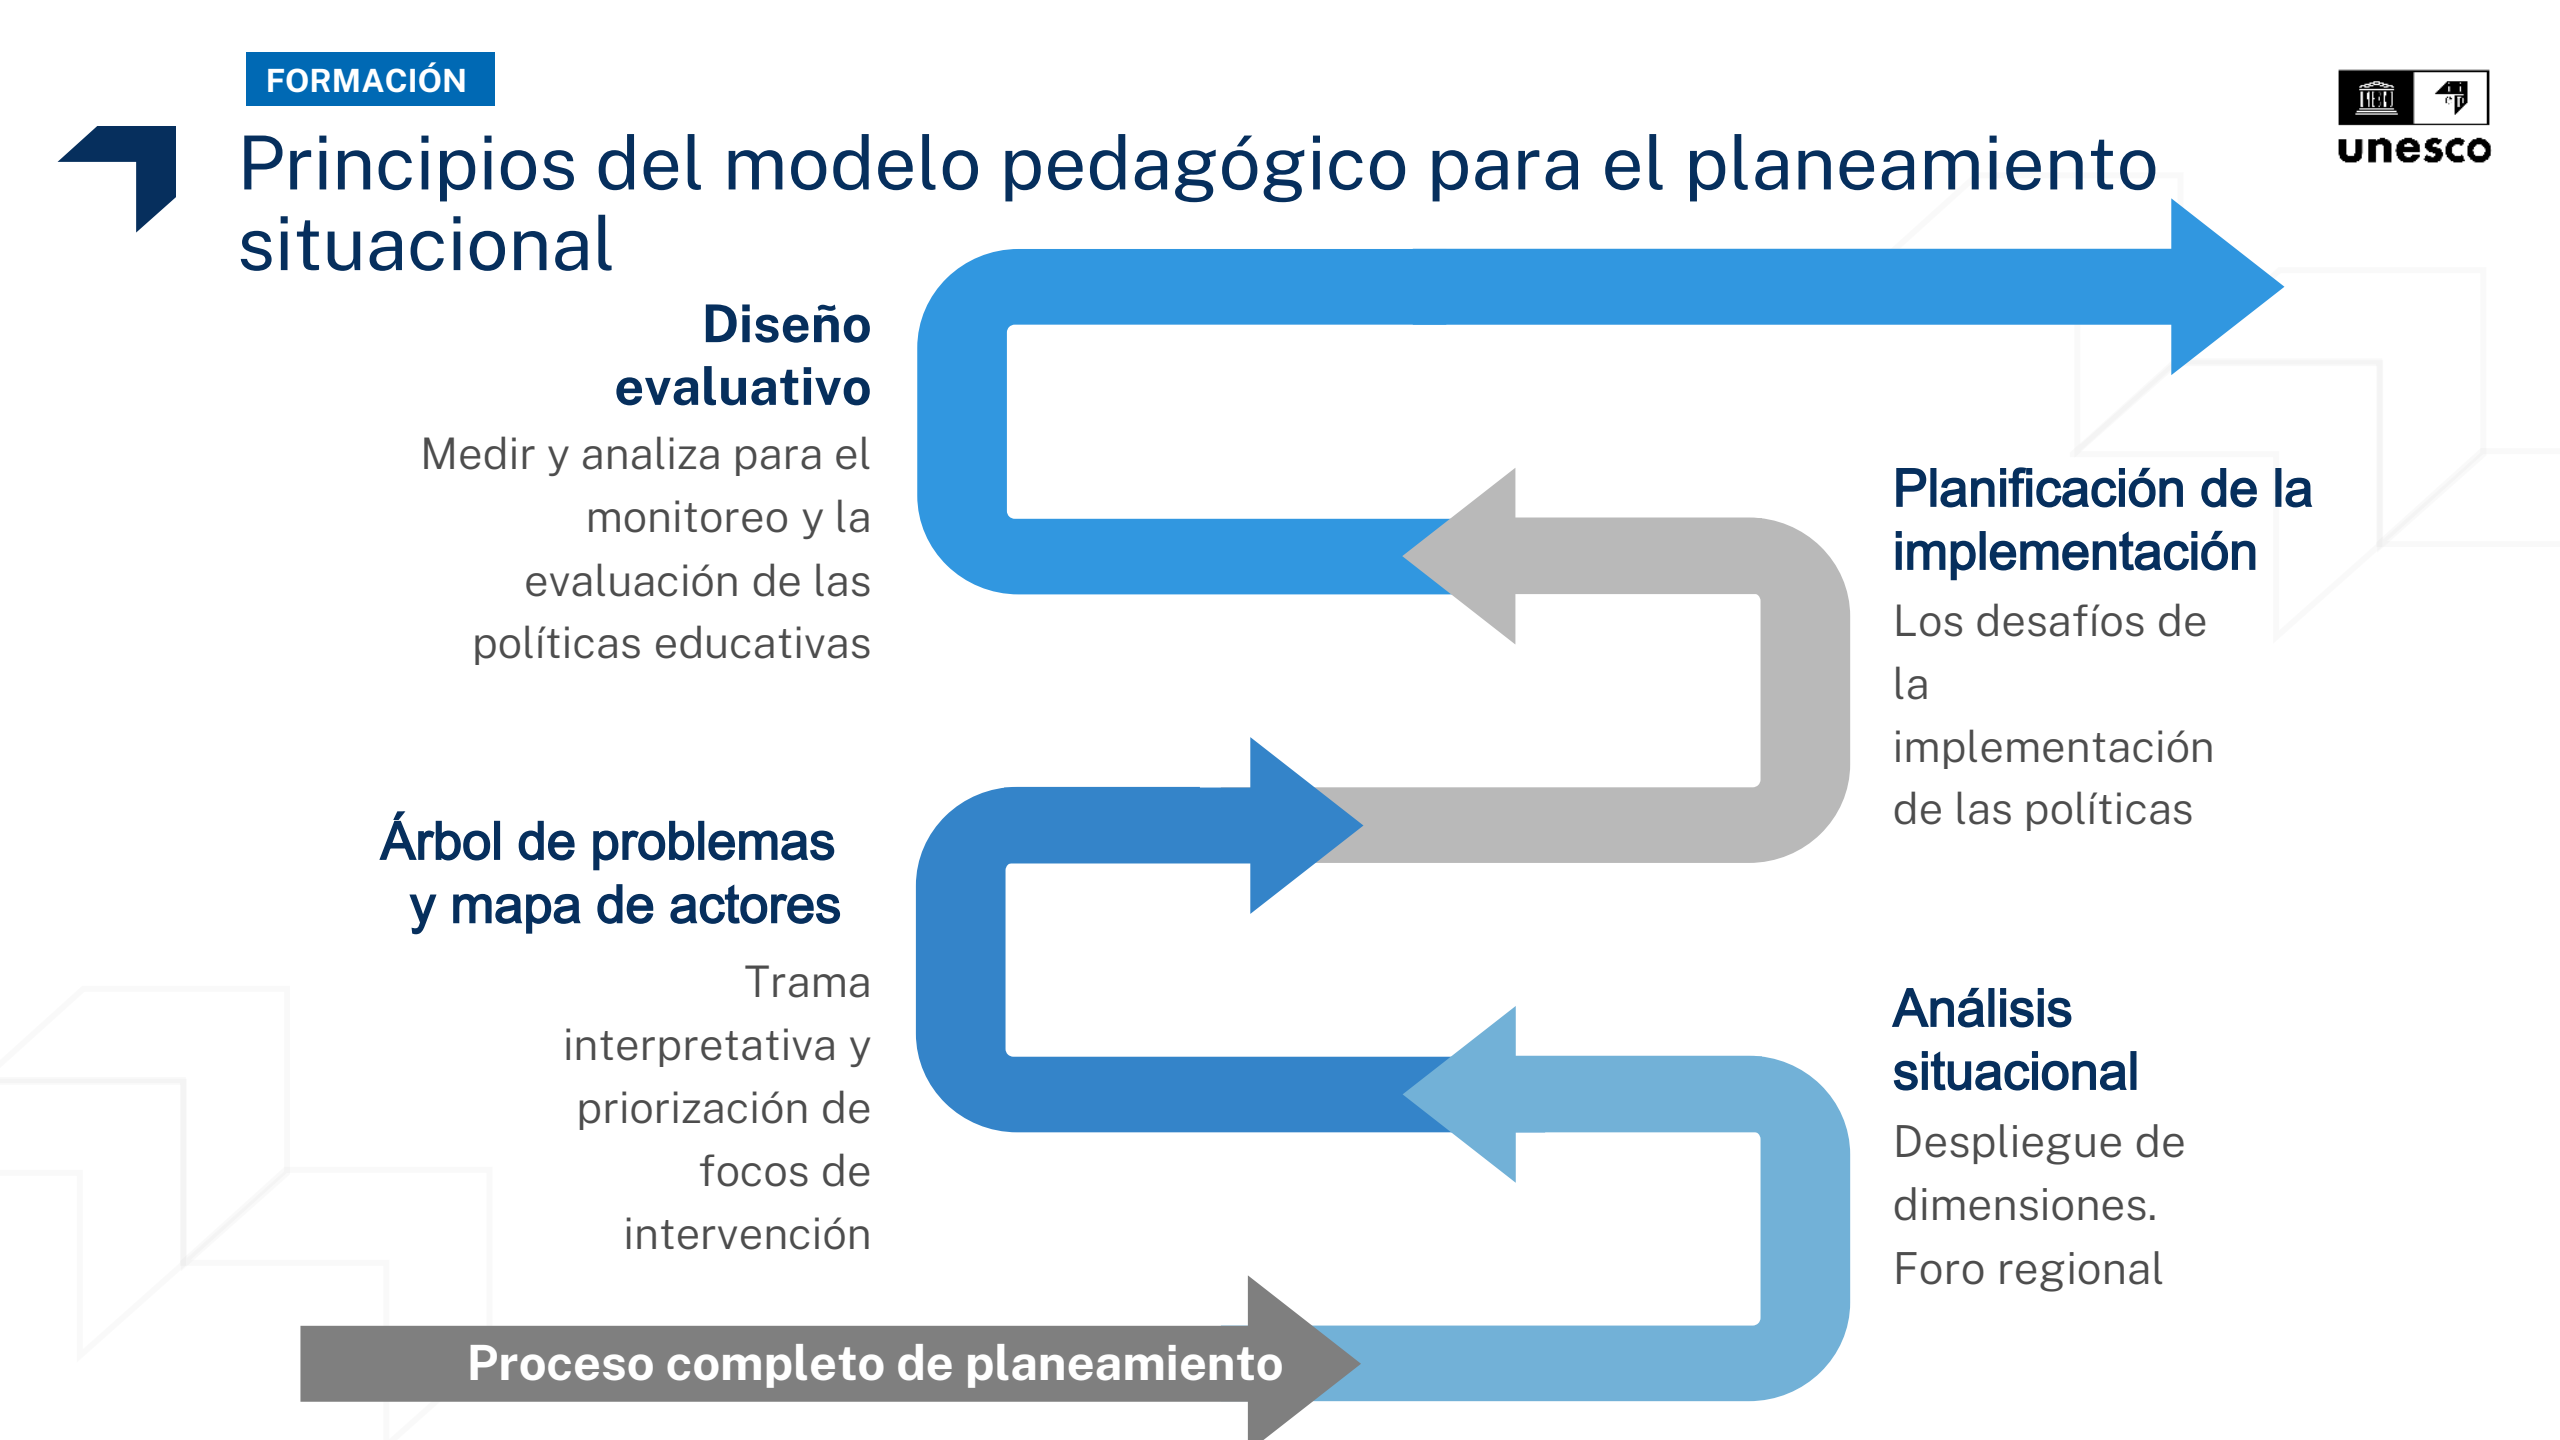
FORMACIÓN

Principios del modelo pedagógico para el planeamiento situacional

unesco

Diseño evaluativo

Medir y analiza para el monitoreo y la evaluación de las políticas educativas

Planificación de la implementación

Los desafíos de la implementación de las políticas

Árbol de problemas y mapa de actores

Trama interpretativa y priorización de focos de intervención

Análisis situacional

Despliegue de dimensiones. Foro regional

Proceso completo de planeamiento